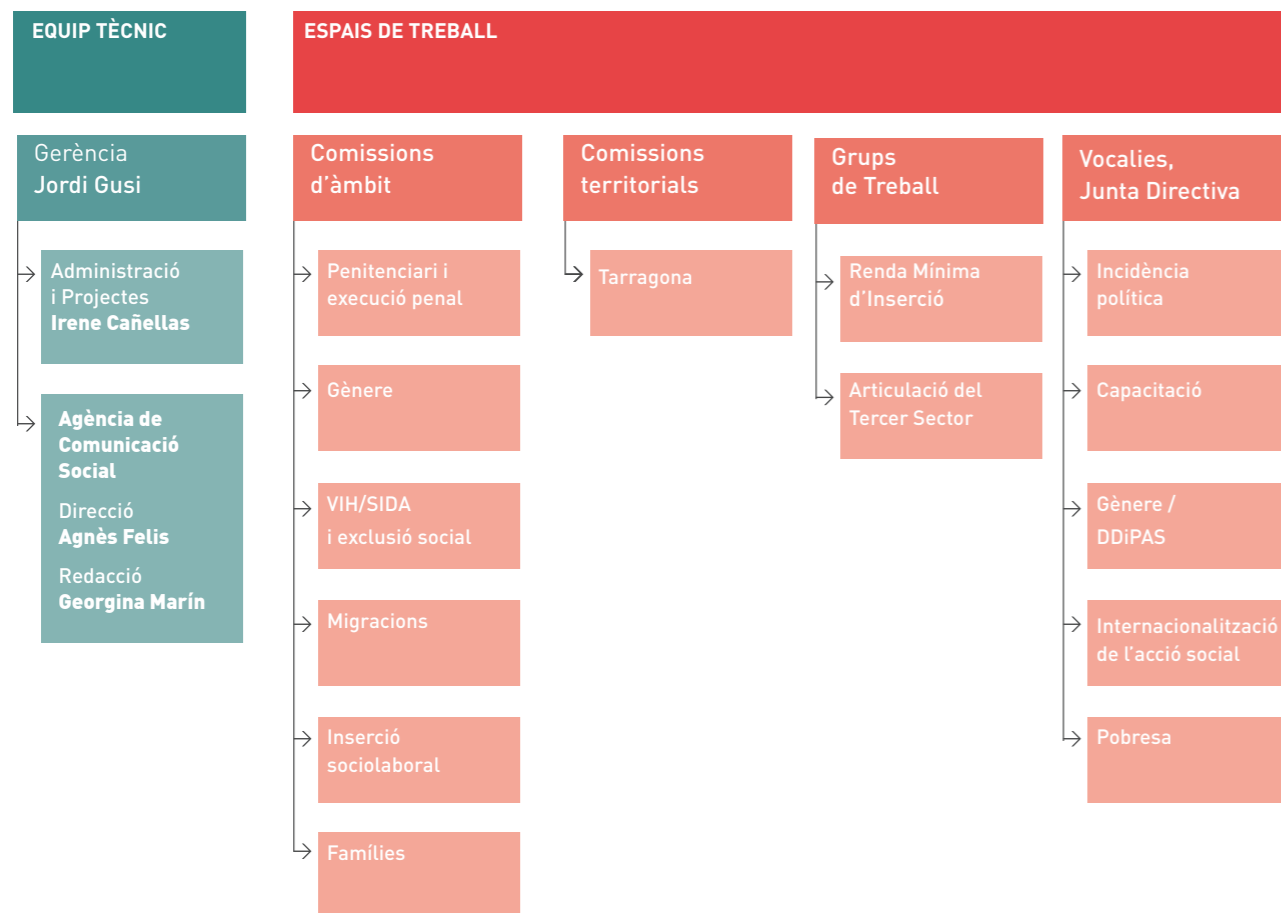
EQUIP TÈCNIC

Gerència
Jordi Gusi

Administració i Projectes
Irene Cañellas

Agència de Comunicació Social

Direcció
Agnès Felis

Redacció
Georgina Marín

ESPAIS DE TREBALL

Comissions d'àmbit

Penitenciari i execució penal

Gènere

VIH/SIDA i exclusió social

Migracions

Inserció sociolaboral

Famílies

Comissions territorials

Tarragona

Grups de Treball

Renda Mínima d'Inserció

Articulació del Tercer Sector

Vocalies, Junta Directiva

Incidència política

Capacitació

Gènere / DDiPAS

Internacionalització de l'acció social

Pobresa